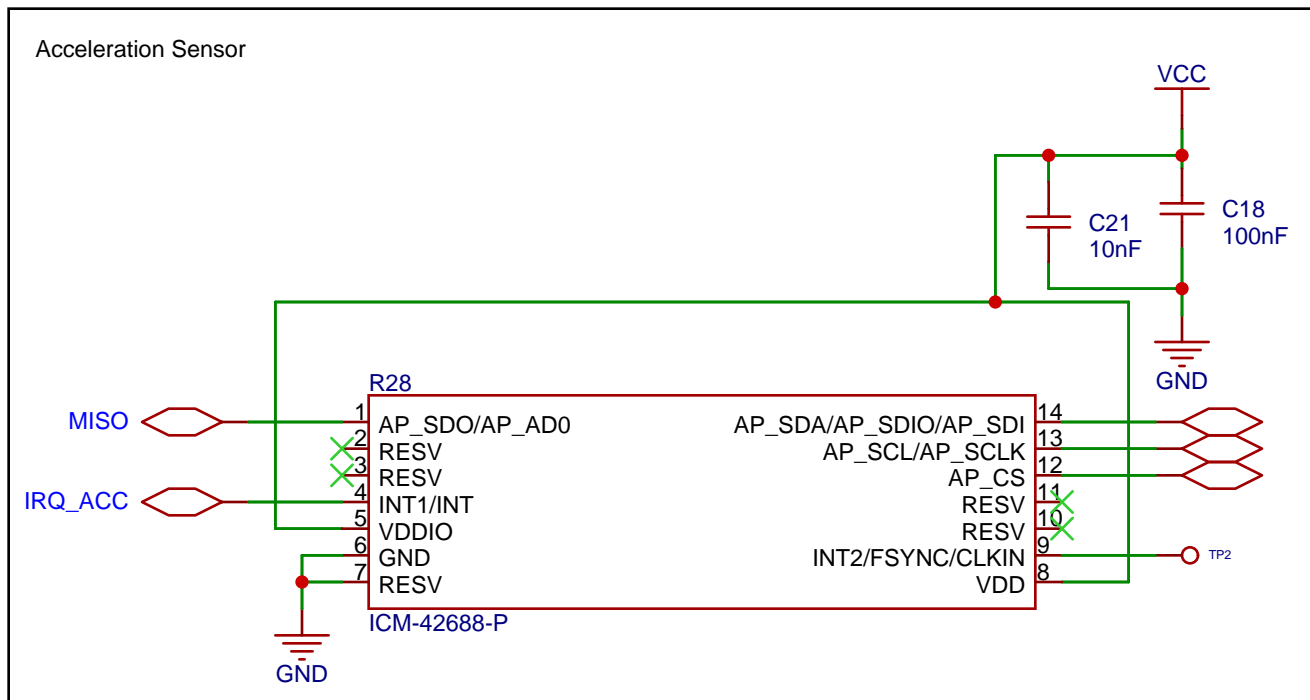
Acceleration Sensor

VCC

C21
10nF

C18
100nF

GND

R28

MISO

IRQ_ACC

1 AP_SDO/AP_AD0
2 RESV
3 RESV
4 INT1/INT
5 VDDIO
6 GND
7 RESV

AP_SDA/AP_SDIO/AP_SDI 14
AP_SCL/AP_SCLK 13
AP_CS 12
RESV 11
RESV 10
INT2/FSYNC/CLKIN 9
VDD 8

TP2

ICM-42688-P

GND